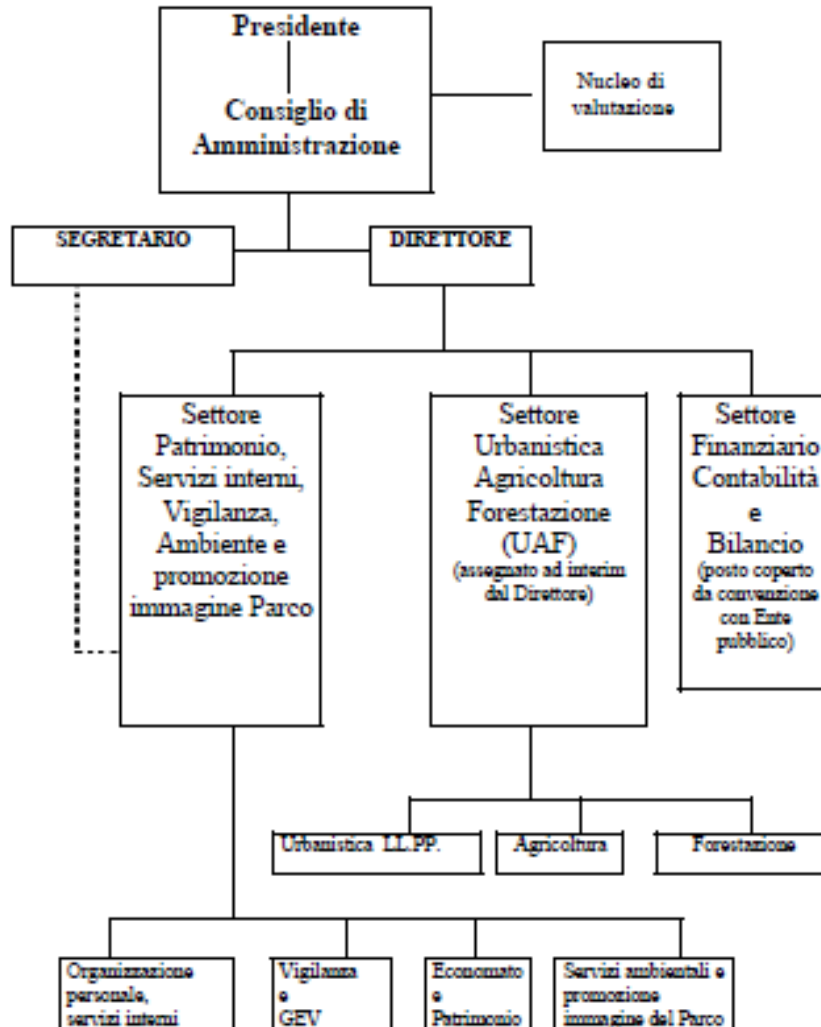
Presidente

Consiglio di Amministrazione

Nucleo di valutazione

SEGRETARIO

DIRETTORE

Settore Patrimonio, Servizi interni, Vigilanza, Ambiente e promozione immagine Parco

Settore Urbanistica Agricoltura Forestazione (UAF) (assegnato ad interim dal Direttore)

Settore Finanziario Contabilità e Bilancio (posto coperto da convenzione con Ente pubblico)

Urbanistica LL.PP.

Agricoltura

Forestazione

Organizzazione personale, servizi interni

Vigilanza e GEV

Economato e Patrimonio

Servizi ambientali e promozione immagine del Parco